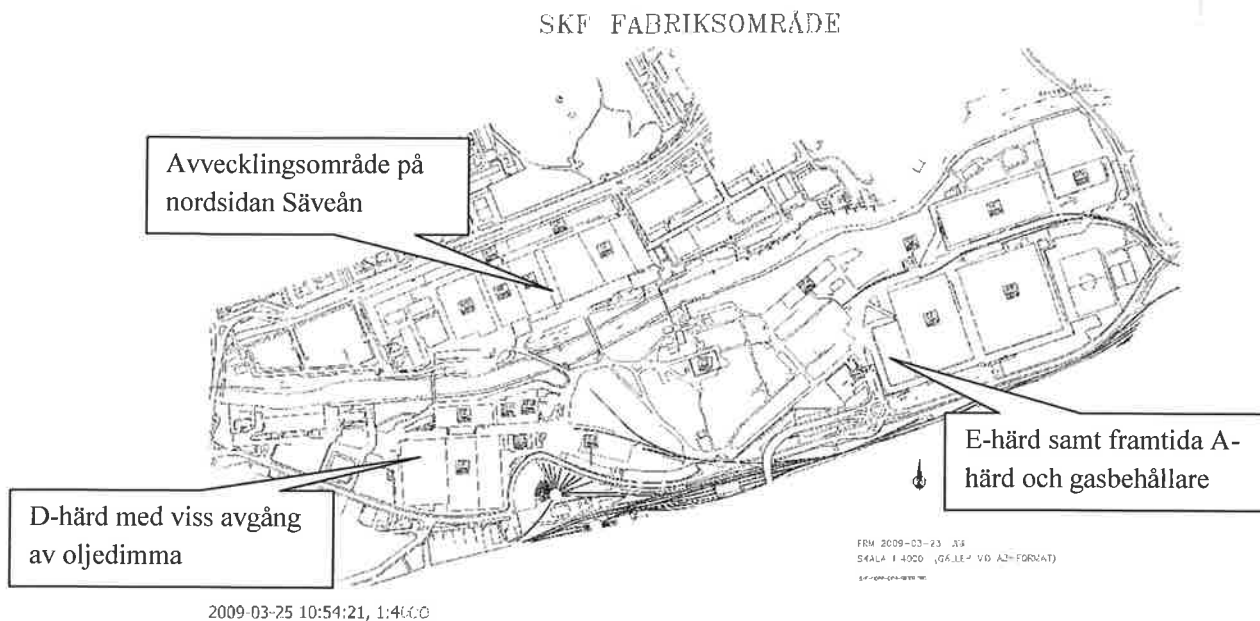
SKF FABRIKSOMRÅDE

Avvecklingsområde på nordsidan Säveån

E-härd samt framtida A-härd och gasbehållare

D-härd med viss avgång av oljedimma

FRM 2009-03-23 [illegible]
SKALA 1:4000 (GÄLLER VID A2-FORMAT)
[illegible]

2009-03-25 10:54:21, 1:4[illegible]